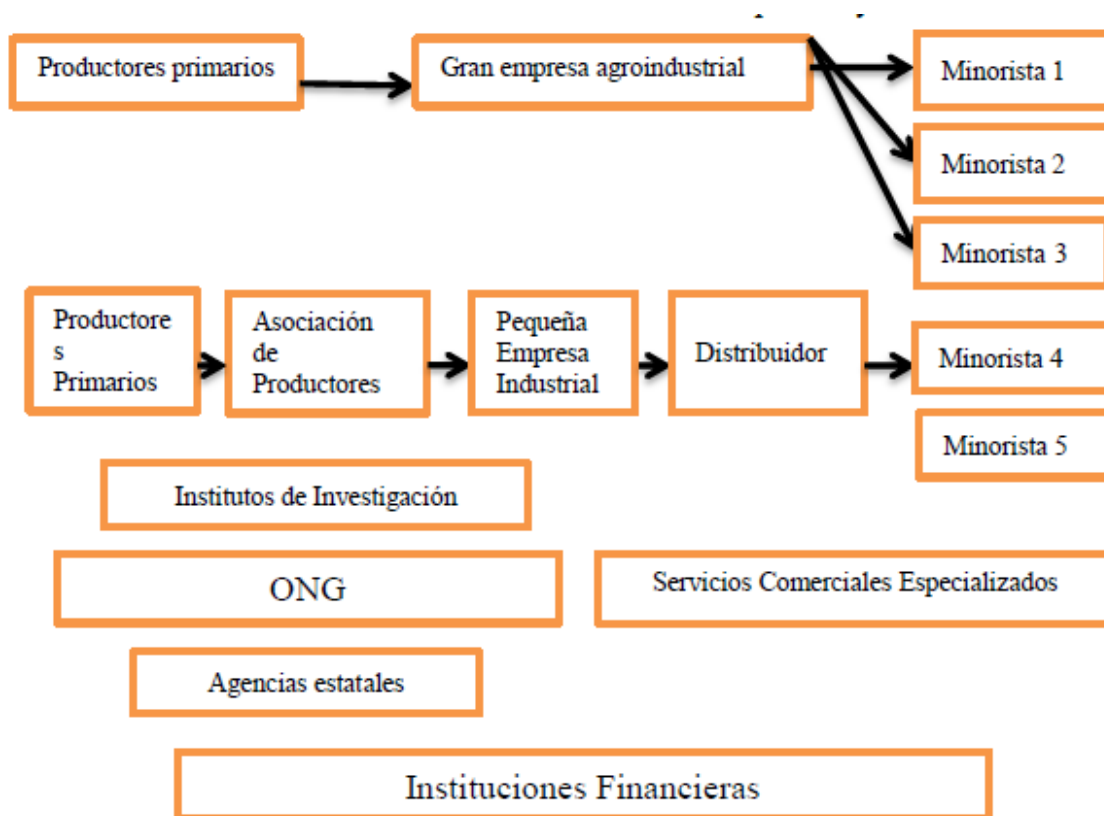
Productores primarios

Gran empresa agroindustrial

Minorista 1

Minorista 2

Minorista 3

Productores Primarios

Asociación de Productores

Pequeña Empresa Industrial

Distribuidor

Minorista 4

Minorista 5

Institutos de Investigación

ONG

Servicios Comerciales Especializados

Agencias estatales

Instituciones Financieras